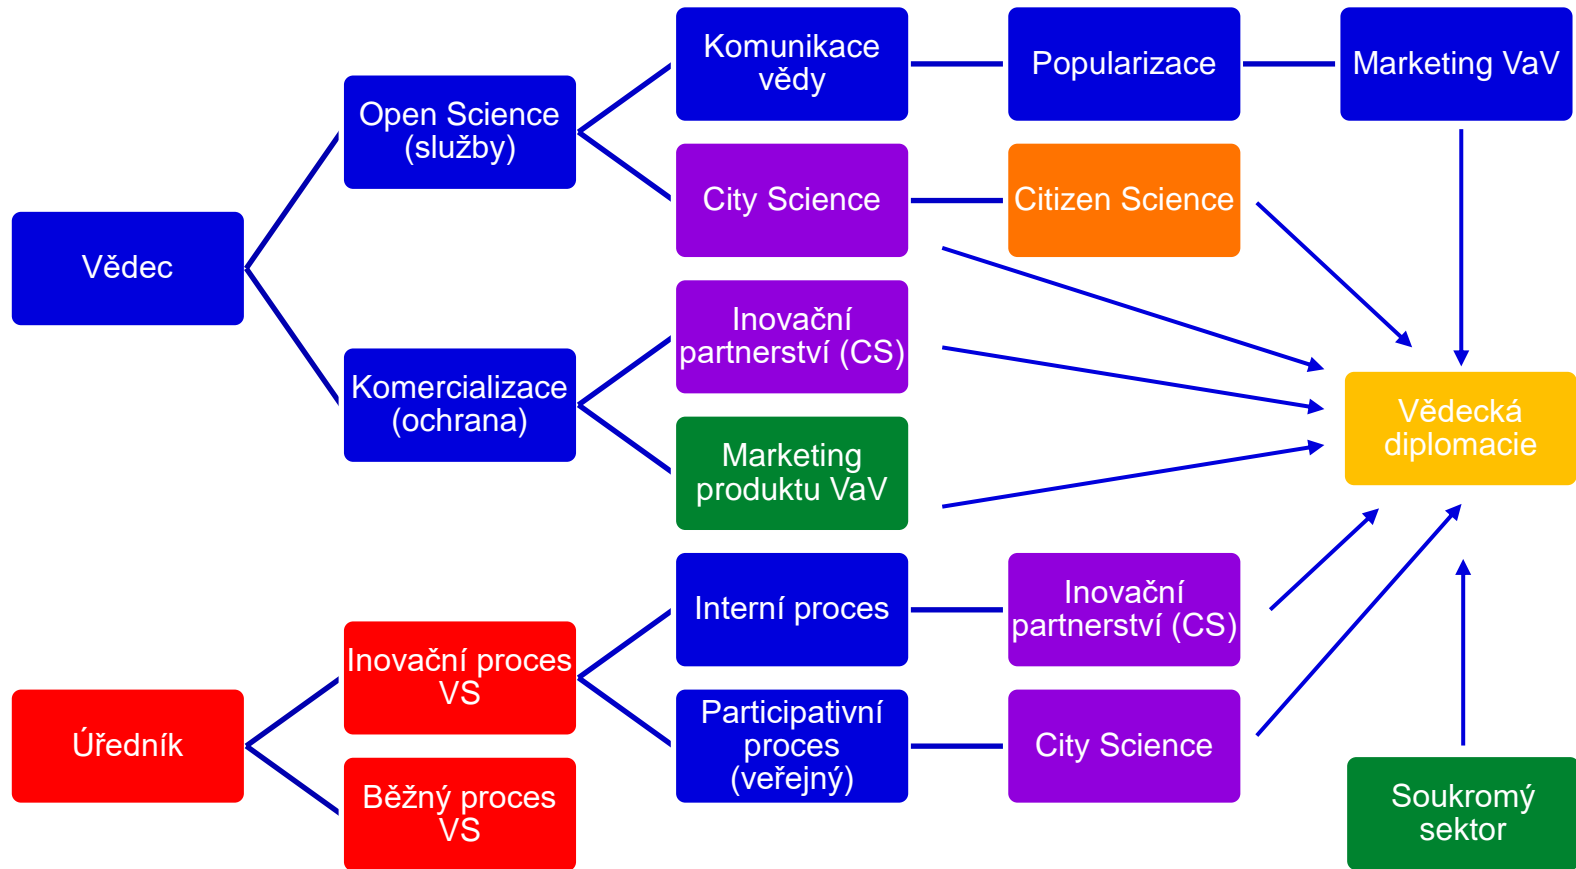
Vědec

Open Science (služby)

Komercializace (ochrana)

Komunikace vědy

Popularizace

Marketing VaV

City Science

Citizen Science

Inovační partnerství (CS)

Marketing produktu VaV

Vědecká diplomacie

Úředník

Inovační proces VS

Běžný proces VS

Interní proces

Inovační partnerství (CS)

Participativní proces (veřejný)

City Science

Soukromý sektor